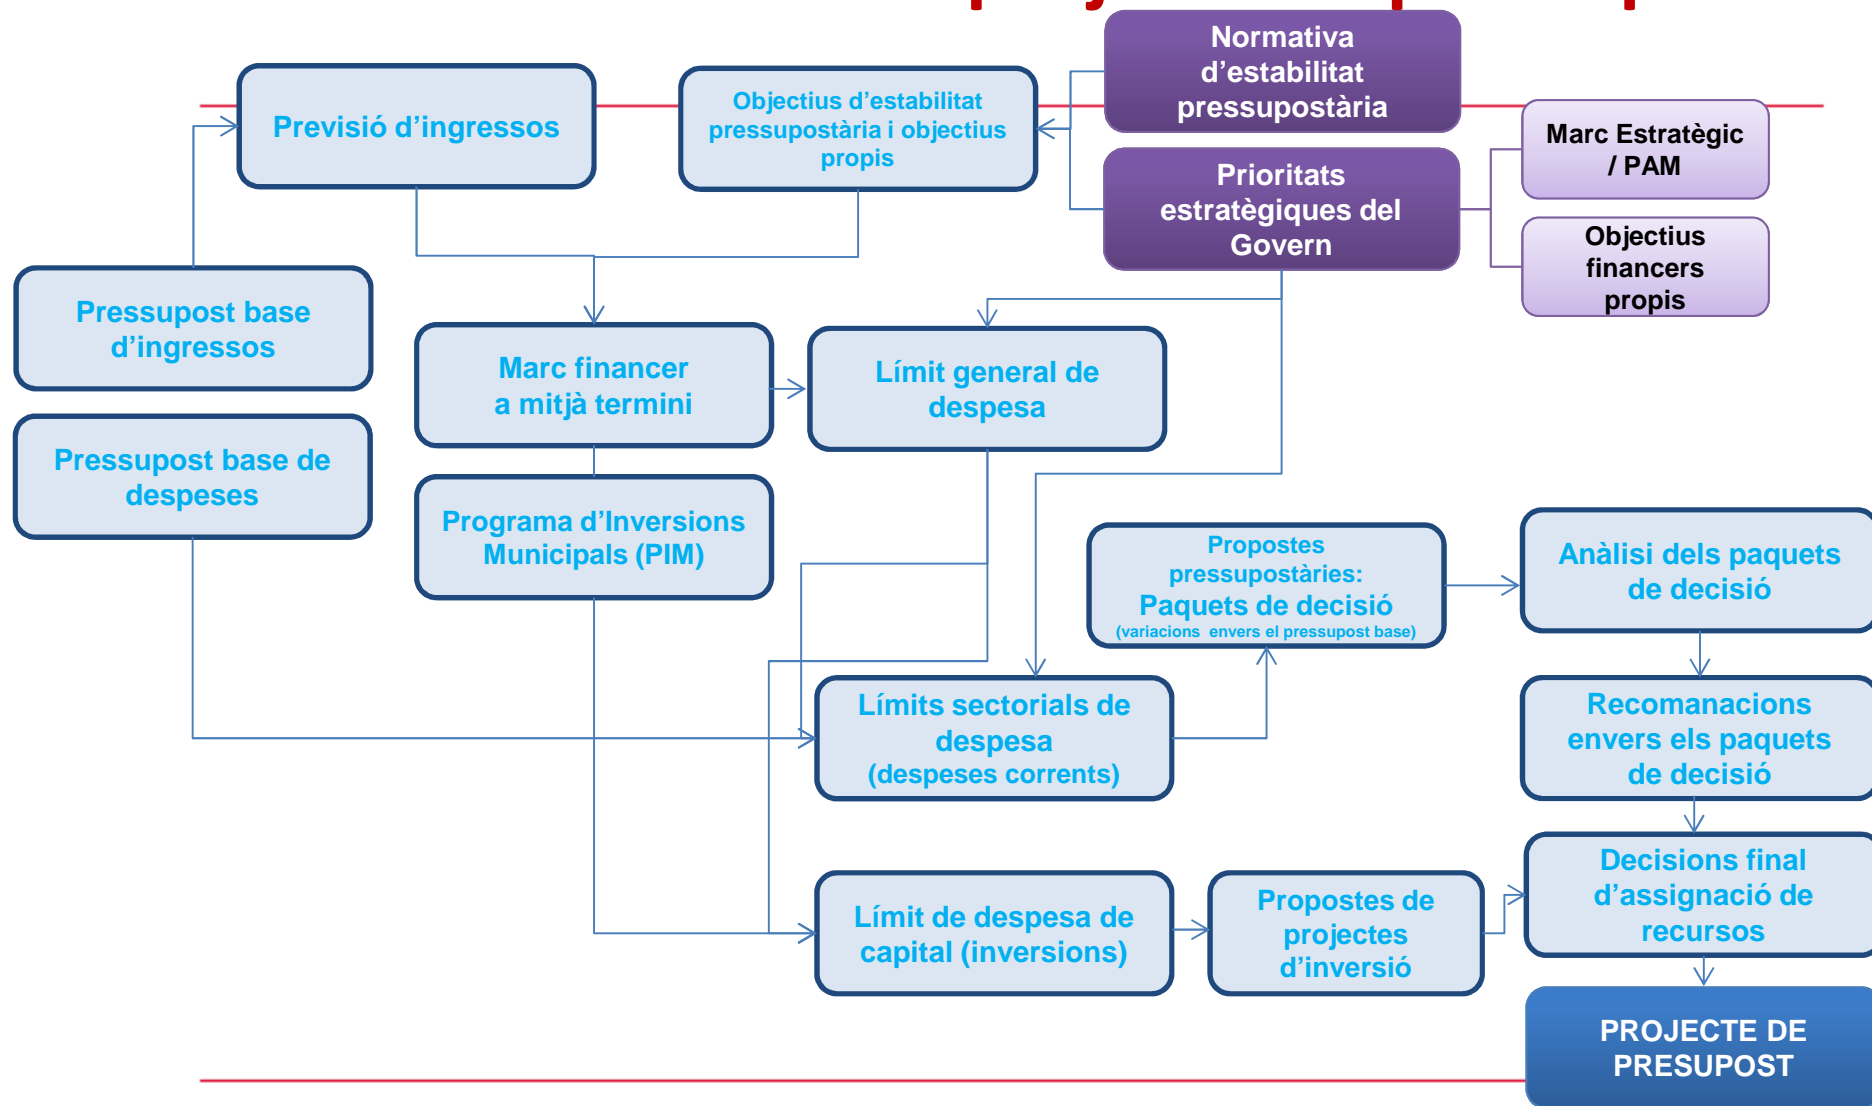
Normativa d'estabilitat pressupostària

Previsió d'ingressos

Objectius d'estabilitat pressupostària i objectius propis

Prioritats estratègiques del Govern

Marc Estratègic / PAM

Objectius financers propis

Pressupost base d'ingressos

Marc financer a mitjà termini

Límit general de despesa

Pressupost base de despeses

Programa d'Inversions Municipals (PIM)

Propostes pressupostàries:
Paquets de decisió
(variacions envers el pressupost base)

Anàlisi dels paquets de decisió

Límits sectorials de despesa (despeses corrents)

Recomanacions envers els paquets de decisió

Decisions final d'assignació de recursos

Límit de despesa de capital (inversions)

Propostes de projectes d'inversió

PROJECTE DE PRESUPOST